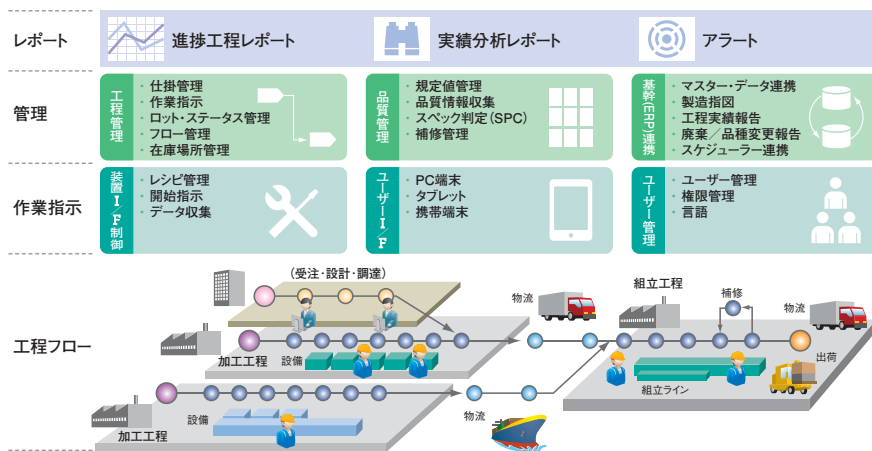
レポート

進捗工程レポート

実績分析レポート

アラート

管理

工程管理

・仕掛管理
・作業指示
・ロット・ステータス管理
・フロー管理
・在庫場所管理

品質管理

・規定値管理
・品質情報収集
・スペック判定（SPC）
・補修管理

基幹（ERP）連携

・マスター・データ連携
・製造指図
・工程実績報告
・廃棄／品種変更報告
・スケジューラー連携

作業指示

装置I/F制御

・レシピ管理
・開始指示
・データ収集

ユーザーI/F

・PC端末
・タブレット
・携帯端末

ユーザー管理

・ユーザー管理
・権限管理
・言語

工程フロー

（受注・設計・調達）

物流

組立工程

補修

物流

加工工程

設備

出荷

組立ライン

設備

物流

加工工程